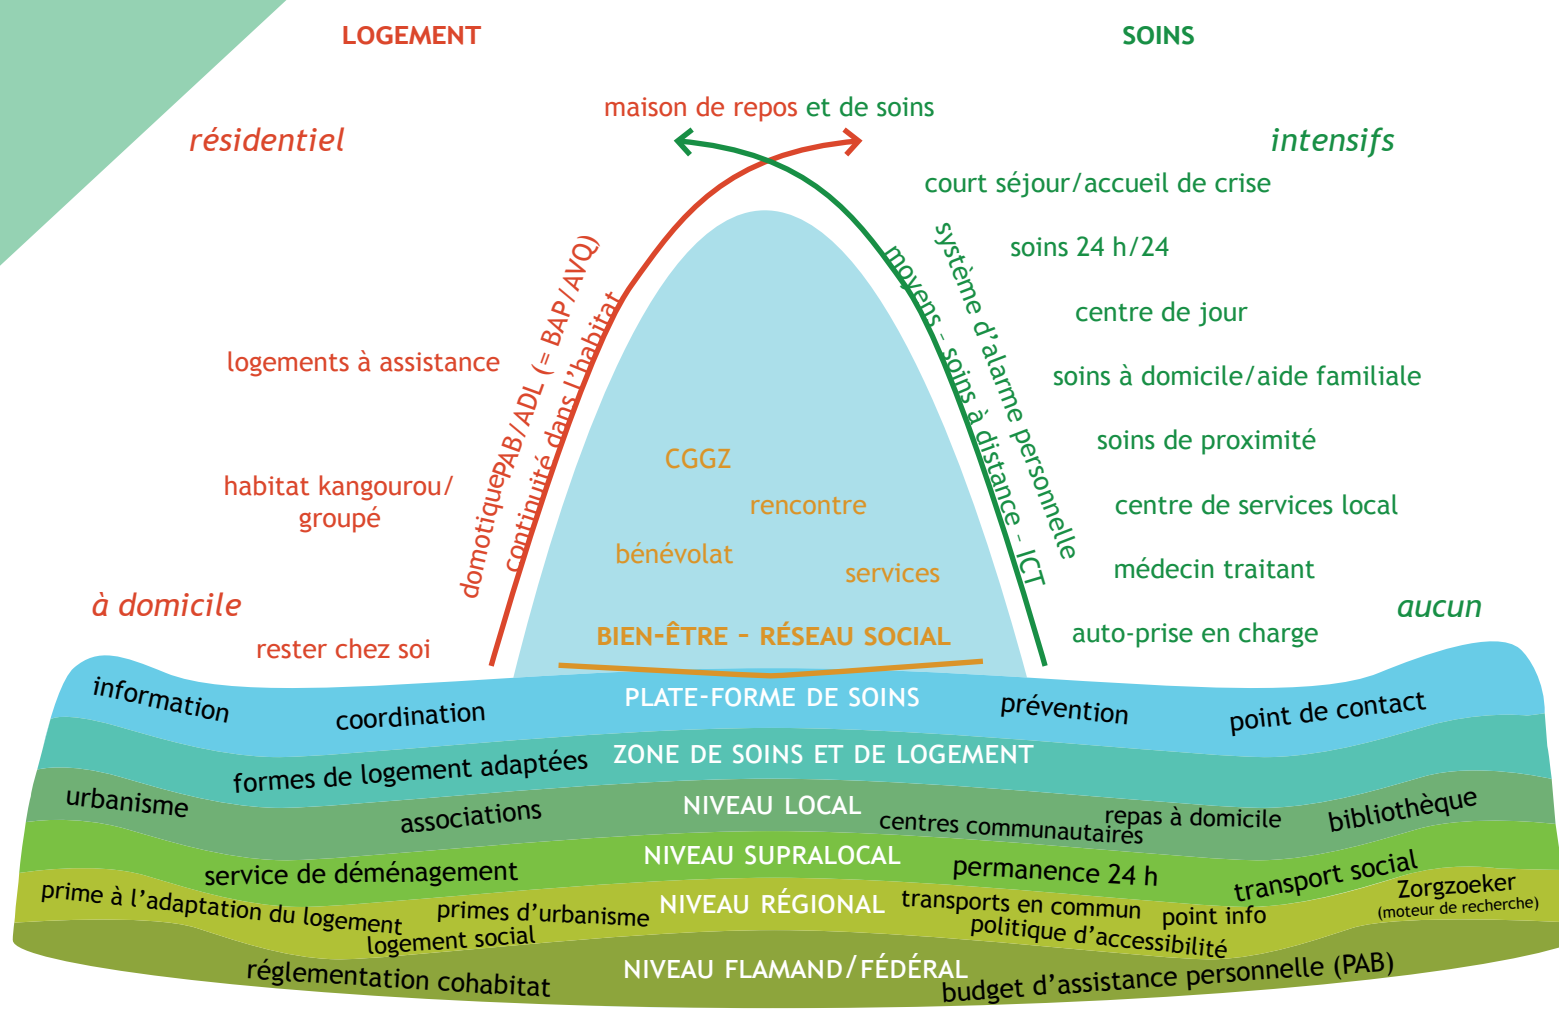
LOGEMENT

SOINS

maison de repos et de soins

résidentiel

intensifs

court séjour/accueil de crise

soins 24 h/24

centre de jour

soins à domicile/aide familiale

soins de proximité

centre de services local

médecin traitant

auto-prise en charge

aucun

logements à assistance

habitat kangourou/ groupé

à domicile

rester chez soi

domotiquePAB/ADL (= BAP/AVQ)

continuité dans l'habitat

moyens - soins à distance - ICT

système d'alarme personnelle

CGGZ

rencontre

bénévolat

services

BIEN-ÊTRE – RÉSEAU SOCIAL

information

coordination

PLATE-FORME DE SOINS

prévention

point de contact

formes de logement adaptées

ZONE DE SOINS ET DE LOGEMENT

urbanisme

associations

NIVEAU LOCAL

centres communautaires

repas à domicile

bibliothèque

service de déménagement

NIVEAU SUPRALOCAL

permanence 24 h

transport social

prime à l'adaptation du logement

primes d'urbanisme

logement social

NIVEAU RÉGIONAL

transports en commun

point info

politique d'accessibilité

Zorgzoeker (moteur de recherche)

réglementation cohabitat

NIVEAU FLAMAND/FÉDÉRAL

budget d'assistance personnelle (PAB)